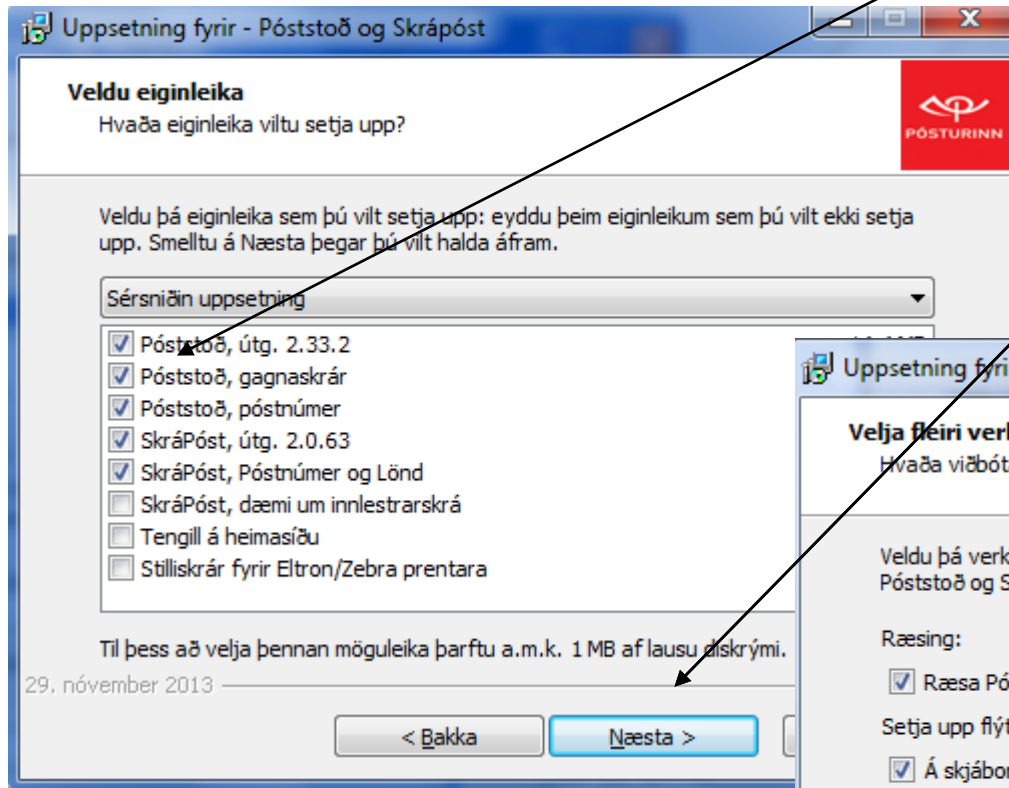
Uppsetning fyrir - Póststoð og Skrápóst

Veldu eiginleika
Hvaða eiginleika viltu setja upp?

PÓSTURINN

Veldu þá eiginleika sem þú vilt setja upp: eyddu þeim eiginleikum sem þú vilt ekki setja upp. Smelltu á Næsta þegar þú vilt halda áfram.

Sérsniðin uppsetning

Póststoð, útg. 2.33.2
Póststoð, gagnaskrár
Póststoð, póstnúmer
SkráPóst, útg. 2.0.63
SkráPóst, Póstnúmer og Lönd
SkráPóst, dæmi um innlestrarskrá
Tengill á heimasíðu
Stilliskrár fyrir Eltron/Zebra prentara

Til þess að velja þennan möguleika þarftu a.m.k. 1 MB af lausu diskrými.

29. nóvember 2013

< Bakka
Næsta >

Uppsetning fyrir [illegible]

Velja fleiri verk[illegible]
Hvaða viðbót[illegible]

Veldu þá verk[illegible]
Póststoð og S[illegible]

Ræsing:
Ræsa Pó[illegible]
Setja upp flýt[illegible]
Á skjábo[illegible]